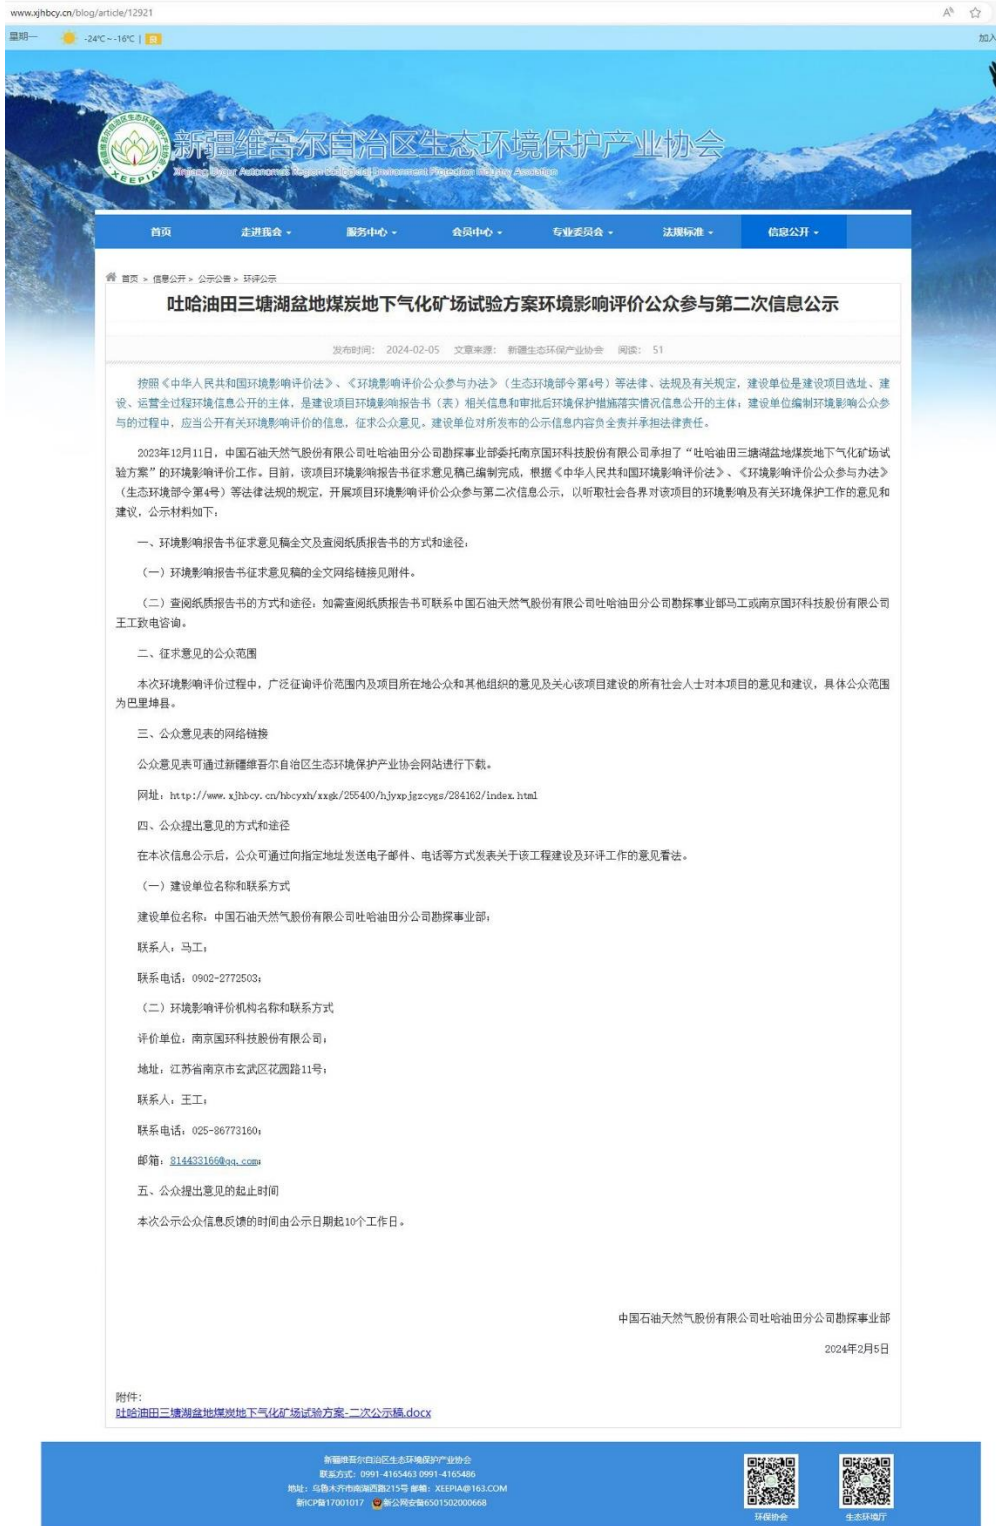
www.xjhbcy.cn/blog/article/12921

星期一 -24°C ~ -16°C | 

加入

新疆维吾尔自治区生态环境保护产业协会
Xinjiang Uygur Autonomous Region Ecological Environment Protection Industry Association
XEEPIA

首页 走进我会 服务中心 会员中心 专业委员会 法规标准 信息公开

首页 > 信息公开 > 公示公告 > 环评公示

吐哈油田三塘湖盆地煤炭地下气化矿场试验方案环境影响评价公众参与第二次信息公示

发布时间: 2024-02-05 文章来源: 新疆生态环保产业协会 阅读: 51

按照《中华人民共和国环境影响评价法》、《环境影响评价公众参与办法》（生态环境部令第4号）等法律、法规及有关规定，建设单位是建设项目选址、建设、运营全过程环境信息公开的主体，是建设项目环境影响报告书（表）相关信息和审批后环境保护措施落实情况信息公开的主体；建设单位编制环境影响公众参与的过程中，应当公开有关环境影响评价的信息，征求公众意见。建设单位对所发布的公示信息内容负全责并承担法律责任。

2023年12月11日，中国石油天然气股份有限公司吐哈油田分公司勘探事业部委托南京国环科技股份有限公司承担了“吐哈油田三塘湖盆地煤炭地下气化矿场试验方案”的环境影响评价工作。目前，该项目环境影响报告书征求意见稿已编制完成，根据《中华人民共和国环境影响评价法》、《环境影响评价公众参与办法》（生态环境部令第4号）等法律法规的规定，开展项目环境影响评价公众参与第二次信息公示，以听取社会各界对该项目的环境影响及有关环境保护工作的意见和建议，公示材料如下：

一、环境影响报告书征求意见稿全文及查阅纸质报告书的方式和途径：

（一）环境影响报告书征求意见稿的全文网络链接见附件。

（二）查阅纸质报告书的方式和途径：如需查阅纸质报告书可联系中国石油天然气股份有限公司吐哈油田分公司勘探事业部马工或南京国环科技股份有限公司王工致电咨询。

二、征求意见的公众范围

本次环境影响评价过程中，广泛征询评价范围内及项目所在地公众和其他组织的意见及关心该项目建设的所有社会人士对本项目的意见和建议，具体公众范围为巴里坤县。

三、公众意见表的网络链接

公众意见表可通过新疆维吾尔自治区生态环境保护产业协会网站进行下载。

网址：http://www.xjhbcy.cn/hbcyxh/xxgk/255400/hjyxpjgzcygs/284162/index.html

四、公众提出意见的方式和途径

在本次信息公示后，公众可通过向指定地址发送电子邮件、电话等方式发表关于该工程建设及环评工作的意见看法。

（一）建设单位名称和联系方式

建设单位名称：中国石油天然气股份有限公司吐哈油田分公司勘探事业部；

联系人：马工；

联系电话：0902-2772503；

（二）环境影响评价机构名称和联系方式

评价单位：南京国环科技股份有限公司；

地址：江苏省南京市玄武区花园路11号；

联系人：王工；

联系电话：025-86773160；

邮箱：814433166@qq.com；

五、公众提出意见的起止时间

本次公示公众信息反馈的时间由公示日期起10个工作日。

中国石油天然气股份有限公司吐哈油田分公司勘探事业部

2024年2月5日

附件：
吐哈油田三塘湖盆地煤炭地下气化矿场试验方案-二次公示稿.docx

新疆维吾尔自治区生态环境保护产业协会
联系方式：0991-4165463 0991-4165486
地址：乌鲁木齐市南湖西路215号 邮箱：XEEPIA@163.COM
新ICP备17001017 新公网安备6501502000668

环保协会 生态环境厅